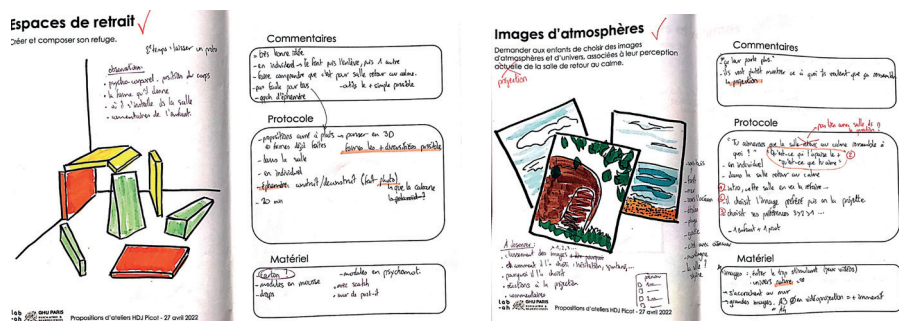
Espaces de retrait

Créer et composer son refuge.

2ᵉ temps : laisser un peu

observation :
- psycho-corporel, position du corps
- la forme qu'il donne
- où il s'installe de la salle
- commentaires de l'enfant

Commentaires

- très bonne idée
- en individuel → le faut pas l'enlever, puis 1 autre
- faire comprendre que c'est pour selle retour au calme.
- pas facile par les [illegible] → cette + simple possible
- après d'éphémère

Protocole

- propositions avant 2 photos → penser en 3D
- ⊕ formes déjà faites  faire les + diversifiées possible
- dans la salle
- en individuel
- éphémère construit/déconstruit (faut photo)
la que la cabane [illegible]
- 20 min

Matériel

- carton ?
- modules en mousse
- draps
- modules en psychomot.
- avec scotch
- mur de post-it

lab ah GHU PARIS  Propositions d'ateliers HDJ Picot - 27 avril 2022

Images d'atmosphères

Demander aux enfants de choisir des images d'atmosphères et d'univers, associées à leur perception actuelle de la salle de retour au calme.
projection

A observer :
- l'ensemble des images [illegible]
- et comment il le dit : hésitation, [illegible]
- pourquoi il l'a choisi
- réactions à la projection
- commentaires

lab ah GHU PARIS  Propositions d'ateliers HDJ Picot - 27 avril 2022

Commentaires

"Ça leur parle plus"
"Ils vont juste montrer ce à quoi ils veulent que ça ressemble la projection"

Protocole

pour leur vision de la salle de retour ?

"Tu aimerais que la salle retour au calme ressemble à quoi ?" → qu'est-ce que tu aperçois ? qu'est-ce que tu aimes ?
- en individuel
- dans la salle retour au calme
① intro, cette salle on va la refaire...
② il choisit l'image préférée puis on la projette
③ choisir ses préférences 3 2 3 1 ...
- 1 enfant = 1 prof

Matériel

- images : éviter le trop stimulant (pour vidéos)
univers calme
- s'accrocher au mur
- grandes images A3 en vidéoprojection = + immersif
A4